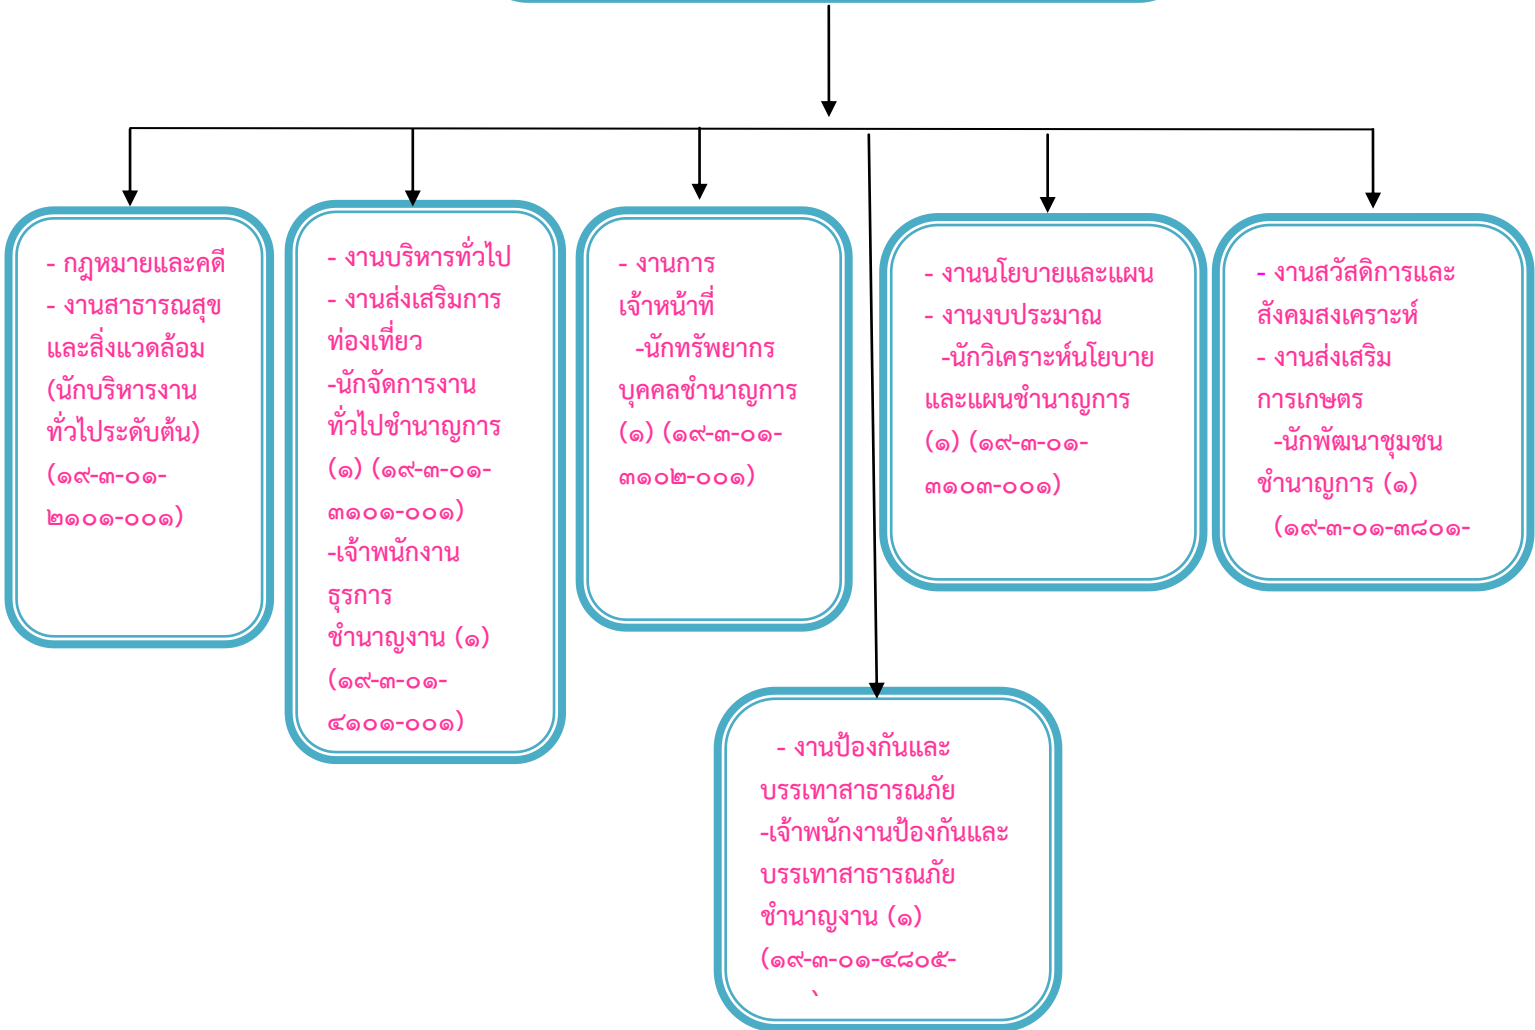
- กฎหมายและคดี
- งานสาธารณสุขและสิ่งแวดล้อม (นักบริหารงานทั่วไประดับต้น) (๑๙-๓-๐๑-๒๑๐๑-๐๐๑)

- งานบริหารทั่วไป
- งานส่งเสริมการท่องเที่ยว
-นักจัดการงานทั่วไปชำนาญการ (๑) (๑๙-๓-๐๑-๓๑๐๑-๐๐๑)
-เจ้าพนักงานธุรการชำนาญงาน (๑) (๑๙-๓-๐๑-๔๑๐๑-๐๐๑)

- งานการเจ้าหน้าที่
-นักทรัพยากรบุคคลชำนาญการ (๑) (๑๙-๓-๐๑-๓๑๐๒-๐๐๑)

- งานนโยบายและแผน
- งานงบประมาณ
-นักวิเคราะห์นโยบายและแผนชำนาญการ (๑) (๑๙-๓-๐๑-๓๑๐๓-๐๐๑)

- งานสวัสดิการและสังคมสงเคราะห์
- งานส่งเสริมการเกษตร
-นักพัฒนาชุมชนชำนาญการ (๑) (๑๙-๓-๐๑-๓๘๐๑-

- งานป้องกันและบรรเทาสาธารณภัย
-เจ้าพนักงานป้องกันและบรรเทาสาธารณภัยชำนาญงาน (๑) (๑๙-๓-๐๑-๔๘๐๕-
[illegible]